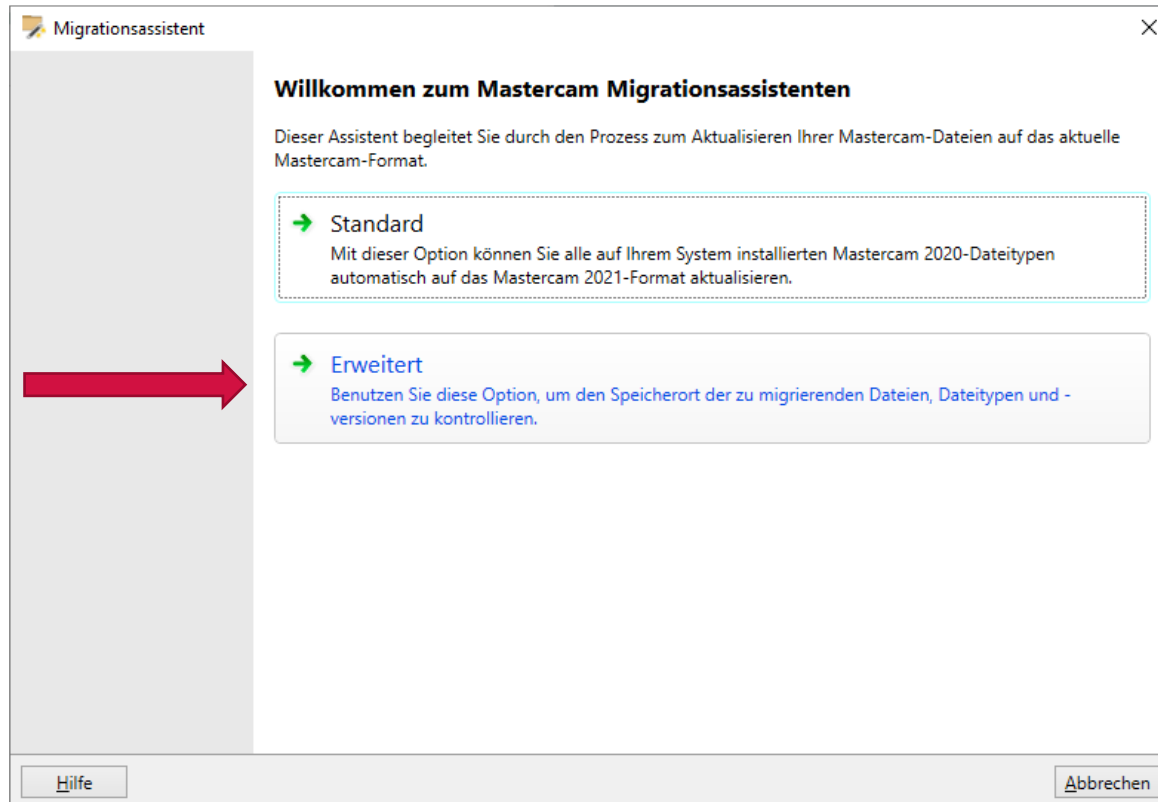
Migrationsassistent

×

Willkommen zum Mastercam Migrationsassistenten

Dieser Assistent begleitet Sie durch den Prozess zum Aktualisieren Ihrer Mastercam-Dateien auf das aktuelle Mastercam-Format.

Standard
Mit dieser Option können Sie alle auf Ihrem System installierten Mastercam 2020-Dateitypen automatisch auf das Mastercam 2021-Format aktualisieren.

Erweitert
Benutzen Sie diese Option, um den Speicherort der zu migrierenden Dateien, Dateitypen und -versionen zu kontrollieren.

Hilfe

Abbrechen